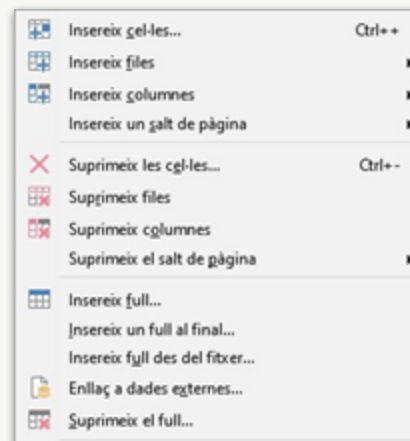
Insereix cel·les... Ctrl++
Insereix files
Insereix columnes
Insereix un salt de pàgina

Suprimeix les cel·les... Ctrl+-
Suprimeix files
Suprimeix columnes
Suprimeix el salt de pàgina

Insereix full...
Insereix un full al final...
Insereix full des del fitxer...
Enllaç a dades externes...
Suprimeix el full...